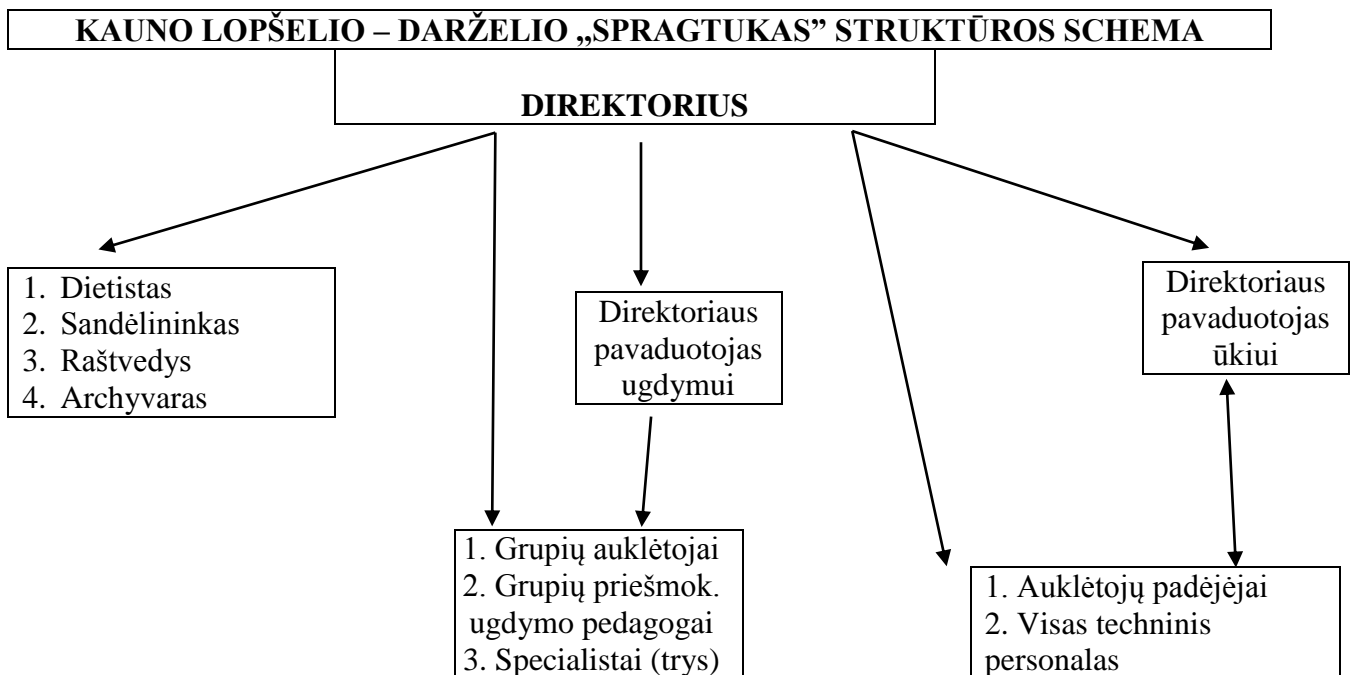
KAUNO LOPŠELIO – DARŽELIO „SPRAGTUKAS" STRUKTŪROS SCHEMA

DIREKTORIUS

1. Dietistas
2. Sandėlininkas
3. Raštvedys
4. Archyvaras

Direktoriaus pavaduotojas ugdymui

Direktoriaus pavaduotojas ūkiui

1. Grupių auklėtojai
2. Grupių priešmok. ugdymo pedagogai
3. Specialistai (trys)

1. Auklėtojų padėjėjai
2. Visas techninis personalas